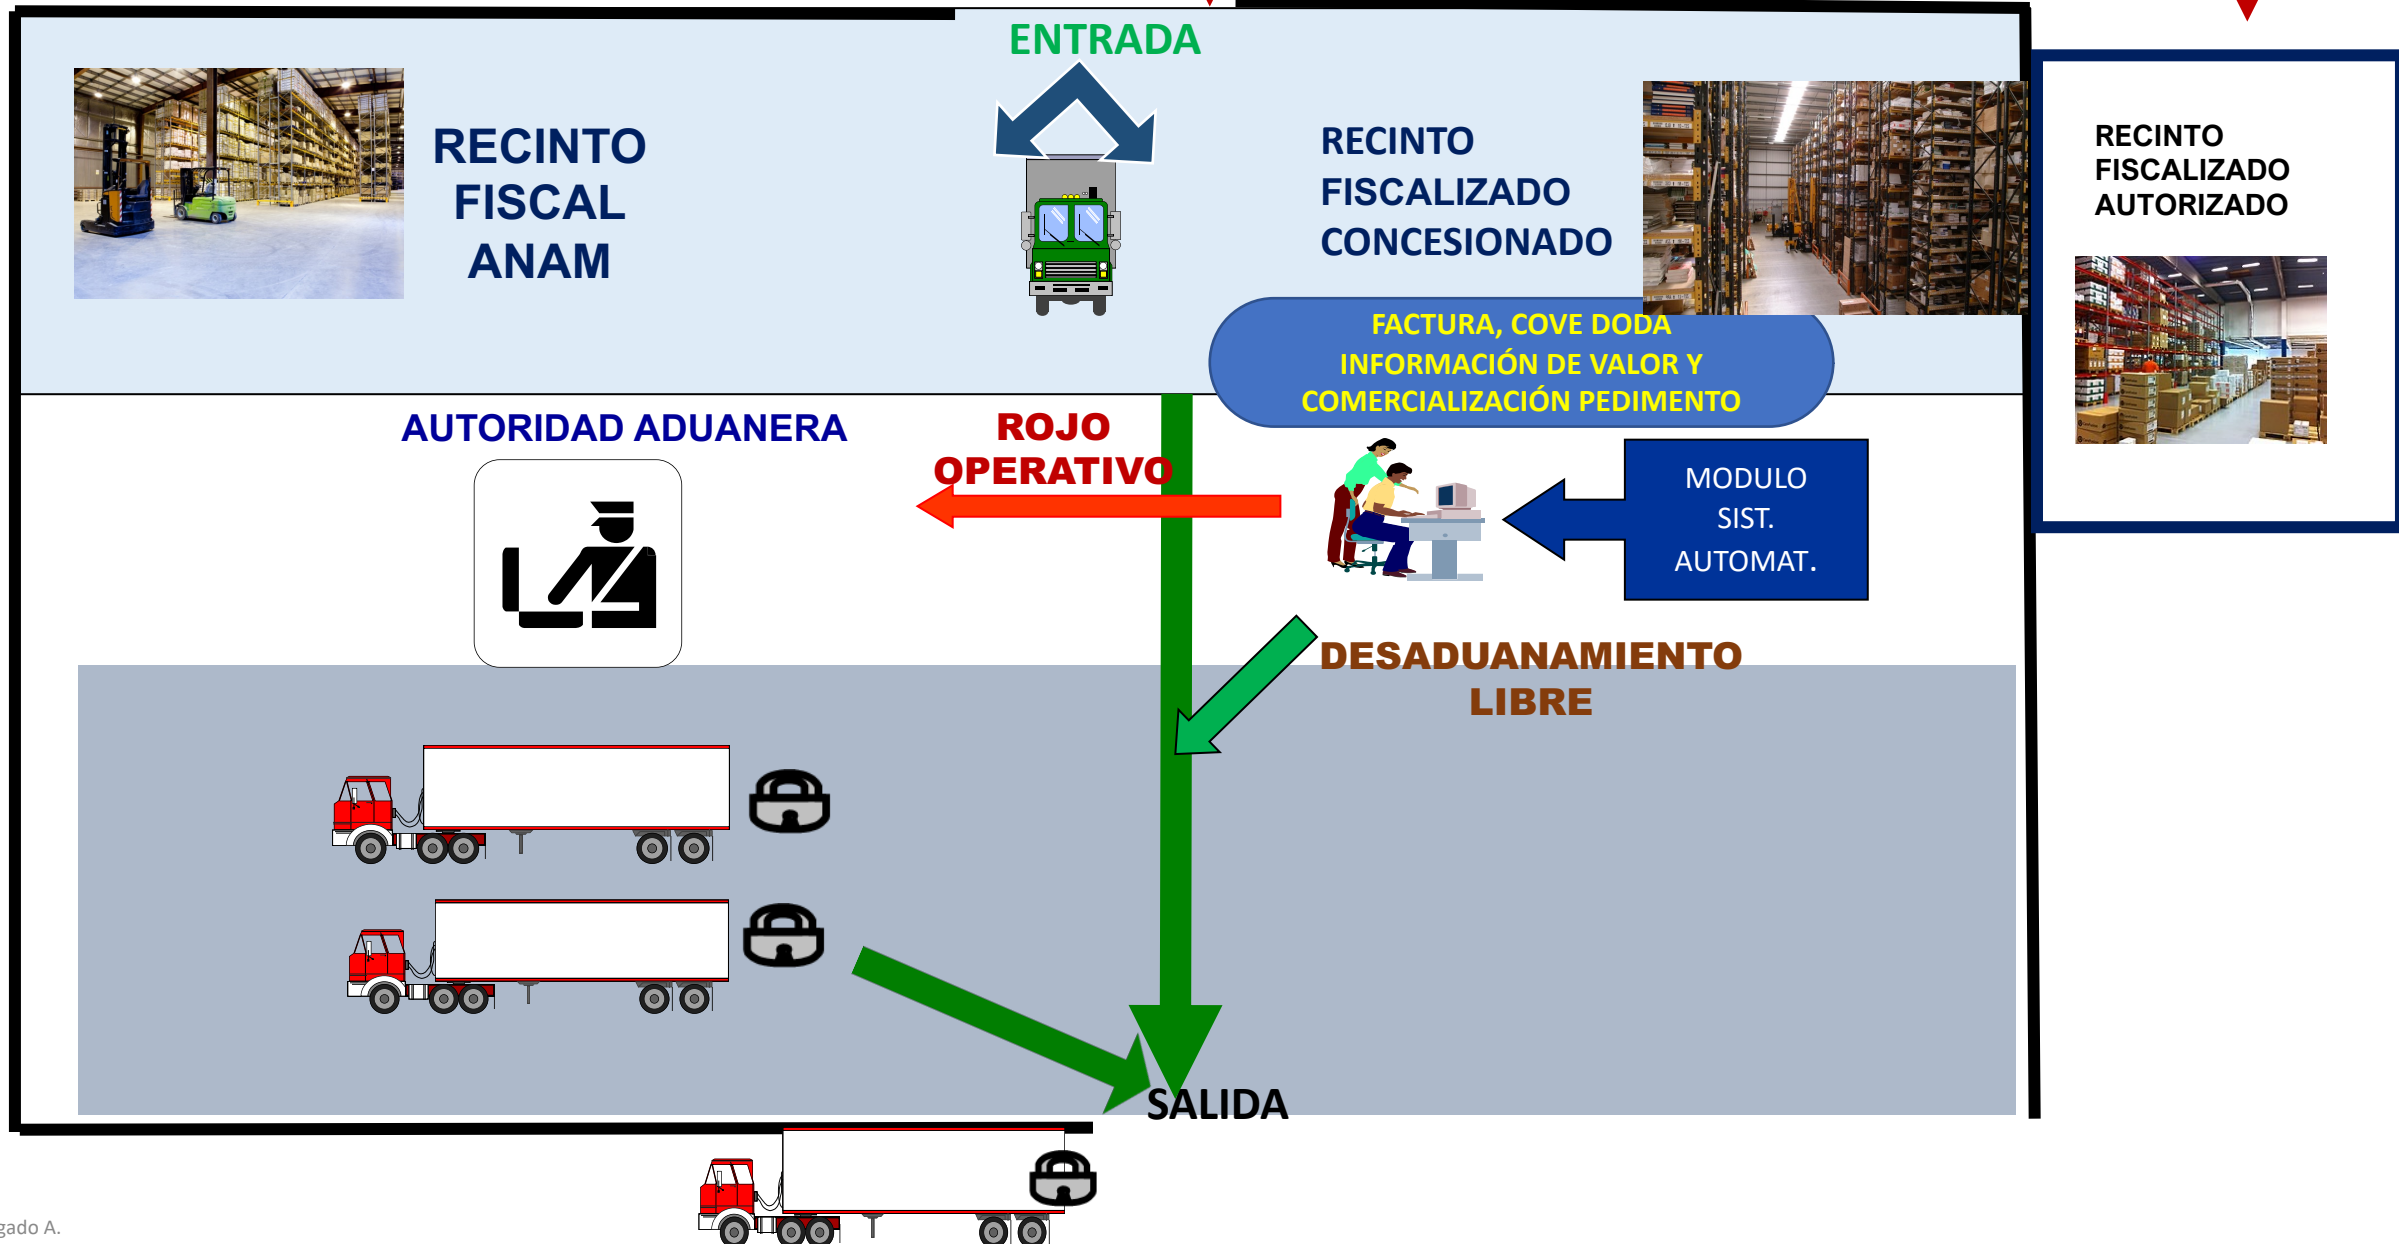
ENTRADA

RECINTO FISCAL ANAM

RECINTO FISCALIZADO CONCESIONADO

RECINTO FISCALIZADO AUTORIZADO

FACTURA, COVE DODA INFORMACIÓN DE VALOR Y COMERCIALIZACIÓN PEDIMENTO

AUTORIDAD ADUANERA

ROJO OPERATIVO

MODULO SIST. AUTOMAT.

DESADUANAMIENTO LIBRE

SALIDA

gado A.